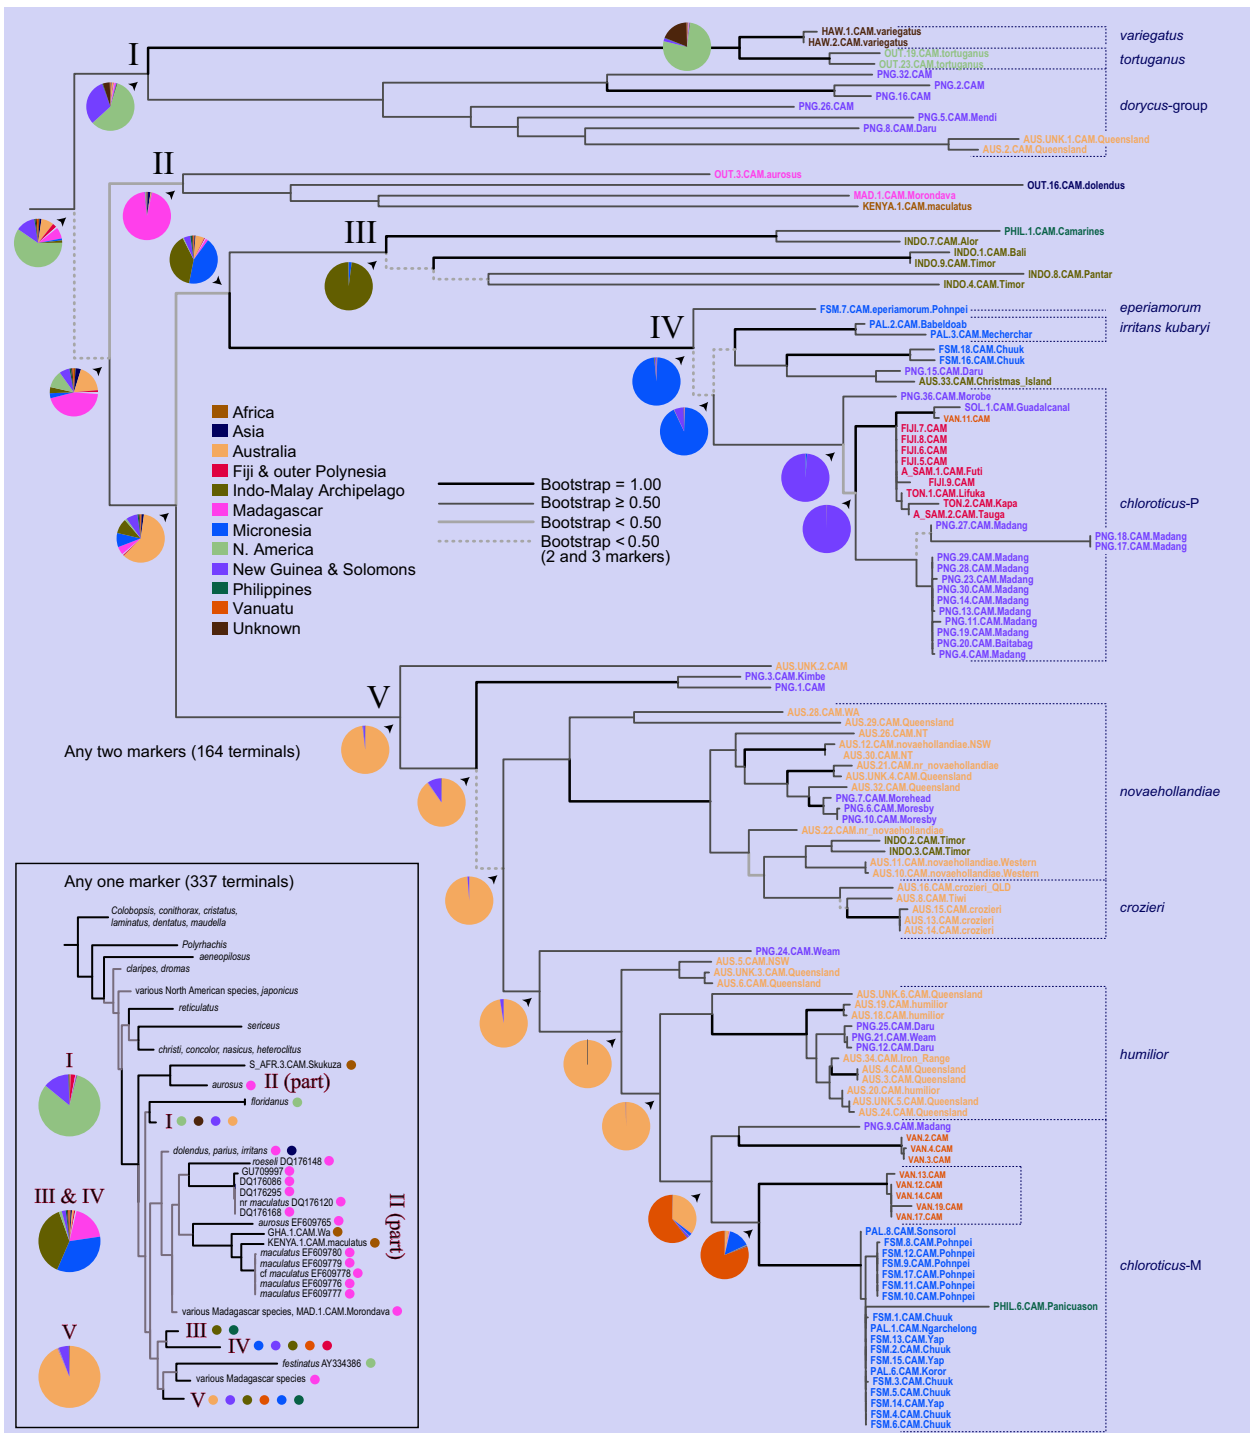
I

HAW.1.CAM.variegatus
HAW.2.CAM.variegatus
OUT.19.CAM.tortuganus
OUT.23.CAM.tortuganus
PNG.32.CAM
PNG.2.CAM
PNG.16.CAM
PNG.26.CAM
PNG.5.CAM.Mendi
PNG.8.CAM.Daru
AUS.UNK.1.CAM.Queensland
AUS.2.CAM.Queensland

variegatus
tortuganus
dorycus-group

II

OUT.3.CAM.aurosus
OUT.16.CAM.dolendus
MAD.1.CAM.Morondava
KENYA.1.CAM.maculatus

III

PHIL.1.CAM.Camarines
INDO.7.CAM.Alor
INDO.1.CAM.Bali
INDO.9.CAM.Timor
INDO.8.CAM.Pantar
INDO.4.CAM.Timor

FSM.7.CAM.eperiamorum.Pohnpei
eperiamorum

IV

PAL.2.CAM.Babeldoab
PAL.3.CAM.Mecherchar
irritans kubaryi
FSM.18.CAM.Chuuk
FSM.16.CAM.Chuuk
PNG.15.CAM.Daru
AUS.33.CAM.Christmas_Island
PNG.36.CAM.Morobe
SOL.1.CAM.Guadalcanal
VAN.11.CAM
FIJI.7.CAM
FIJI.8.CAM
FIJI.6.CAM
FIJI.5.CAM
A_SAM.1.CAM.Futi
FIJI.9.CAM
TON.1.CAM.Lifuka
TON.2.CAM.Kapa
A_SAM.2.CAM.Tauga
PNG.27.CAM.Madang
chloroticus-P
PNG.18.CAM.Madang
PNG.17.CAM.Madang
PNG.29.CAM.Madang
PNG.28.CAM.Madang
PNG.23.CAM.Madang
PNG.30.CAM.Madang
PNG.14.CAM.Madang
PNG.13.CAM.Madang
PNG.11.CAM.Madang
PNG.19.CAM.Madang
PNG.20.CAM.Baitabag
PNG.4.CAM.Madang

Africa
Asia
Australia
Fiji & outer Polynesia
Indo-Malay Archipelago
Madagascar
Micronesia
N. America
New Guinea & Solomons
Philippines
Vanuatu
Unknown

Bootstrap = 1.00
Bootstrap ≥ 0.50
Bootstrap < 0.50
Bootstrap < 0.50
(2 and 3 markers)

V

AUS.UNK.2.CAM
PNG.3.CAM.Kimbe
PNG.1.CAM
AUS.28.CAM.WA
AUS.29.CAM.Queensland
AUS.26.CAM.NT
AUS.12.CAM.novaehollandiae.NSW
AUS.30.CAM.NT
AUS.21.CAM.nr_novaehollandiae
AUS.UNK.4.CAM.Queensland
AUS.32.CAM.Queensland
PNG.7.CAM.Morehead
PNG.6.CAM.Moresby
PNG.10.CAM.Moresby
AUS.22.CAM.nr_novaehollandiae
INDO.2.CAM.Timor
INDO.3.CAM.Timor
AUS.11.CAM.novaehollandiae.Western
AUS.10.CAM.novaehollandiae.Western
AUS.16.CAM.crozieri_QLD
AUS.8.CAM.Tiwi
AUS.15.CAM.crozieri
AUS.13.CAM.crozieri
AUS.14.CAM.crozieri

Any two markers (164 terminals)

novaehollandiae
crozieri

PNG.24.CAM.Weam
AUS.5.CAM.NSW
AUS.UNK.3.CAM.Queensland
AUS.6.CAM.Queensland
AUS.UNK.6.CAM.Queensland
AUS.19.CAM.humilior
AUS.18.CAM.humilior
PNG.25.CAM.Daru
PNG.21.CAM.Weam
PNG.12.CAM.Daru
AUS.34.CAM.Iron_Range
AUS.4.CAM.Queensland
AUS.3.CAM.Queensland
AUS.20.CAM.humilior
AUS.UNK.5.CAM.Queensland
AUS.24.CAM.Queensland
humilior
PNG.9.CAM.Madang
VAN.2.CAM
VAN.4.CAM
VAN.3.CAM
VAN.13.CAM
VAN.12.CAM
VAN.14.CAM
VAN.19.CAM
VAN.17.CAM
PAL.8.CAM.Sonsorol
FSM.8.CAM.Pohnpei
FSM.12.CAM.Pohnpei
FSM.9.CAM.Pohnpei
FSM.17.CAM.Pohnpei
FSM.11.CAM.Pohnpei
FSM.10.CAM.Pohnpei
chloroticus-M
PHIL.6.CAM.Panicuason
FSM.1.CAM.Chuuk
PAL.1.CAM.Ngarchelong
FSM.13.CAM.Yap
FSM.2.CAM.Chuuk
FSM.15.CAM.Yap
PAL.6.CAM.Koror
FSM.3.CAM.Chuuk
FSM.5.CAM.Chuuk
FSM.14.CAM.Yap
FSM.4.CAM.Chuuk
FSM.6.CAM.Chuuk

Any one marker (337 terminals)

Colobopsis, conithorax, cristatus, laminatus, dentatus, maudella
Polyrhachis
aeneopilosus
claripes, dromas
various North American species, japonicus
reticulatus
sericeus
christi, concolor, nasicus, heteroclitus
S_AFR.3.CAM.Skukuza
aurosus
II (part)
floridanus
I
I
dolendus, parius, irritans
roeseli DQ176148
GU709997
DQ176086
DQ176295
nr maculatus DQ176120
DQ176168
aurosus EF609765
GHA.1.CAM.Wa
KENYA.1.CAM.maculatus
maculatus EF609780
maculatus EF609779
cf maculatus EF609778
maculatus EF609776
maculatus EF609777
II (part)
various Madagascar species, MAD.1.CAM.Morondava
III & IV
III
IV
festinatus AY334386
various Madagascar species
V
V